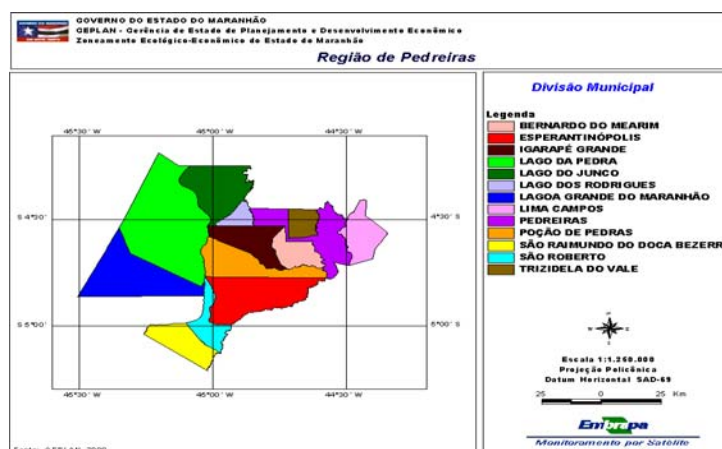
GOVERNO DO ESTADO DO MARANHÃO
GEPLAN - Gerência de Estado de Planejamento e Desenvolvimento Econômico
Zoneamento Ecológico-Econômico do Estado do Maranhão

Região de Pedreiras

45°30' W
45°00' W
44°30' W
S 4°30'
S 5°00'
4°30' S
5°00' S
45°30' W
45°00' W
44°30' W

Divisão Municipal

Legenda
BERNARDO DO MEARIM
ESPERANTINÓPOLIS
IGARAPÉ GRANDE
LAGO DA PEDRA
LAGO DO JUNCO
LAGO DOS RODRIGUES
LAGOA GRANDE DO MARANHÃO
LIMA CAMPOS
PEDREIRAS
POÇÃO DE PEDRAS
SÃO RAIMUNDO DO DOCA BEZERR
SÃO ROBERTO
TRIZIDELA DO VALE

Escala 1:1.250.000
Projeção Policônica
Datum Horizontal SAD-69
25 0 25 Km

Embrapa
Monitoramento por Satélite

Fonte: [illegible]